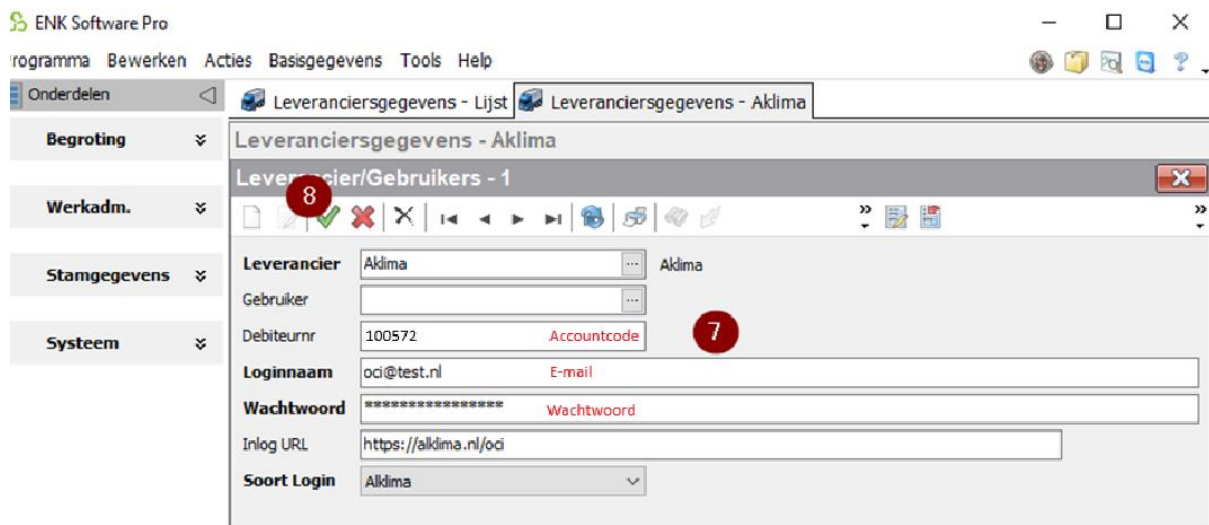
ENK Software Pro

rogramma Bewerken Acties Basisgegevens Tools Help

Onderdelen

Begroting

Werkadm.

Stamgegevens

Systeem

Leveranciersgegevens - Lijst Leveranciersgegevens - Aklima

Leveranciersgegevens - Aklima

Leverancier/Gebruikers - 1

8

Leverancier Aklima Aklima

Gebruiker

Debiteurnr 100572 Accountcode

7

Loginnaam oci@test.nl E-mail

Wachtwoord **************** Wachtwoord

Inlog URL https://alklima.nl/oci

Soort Login Aklima